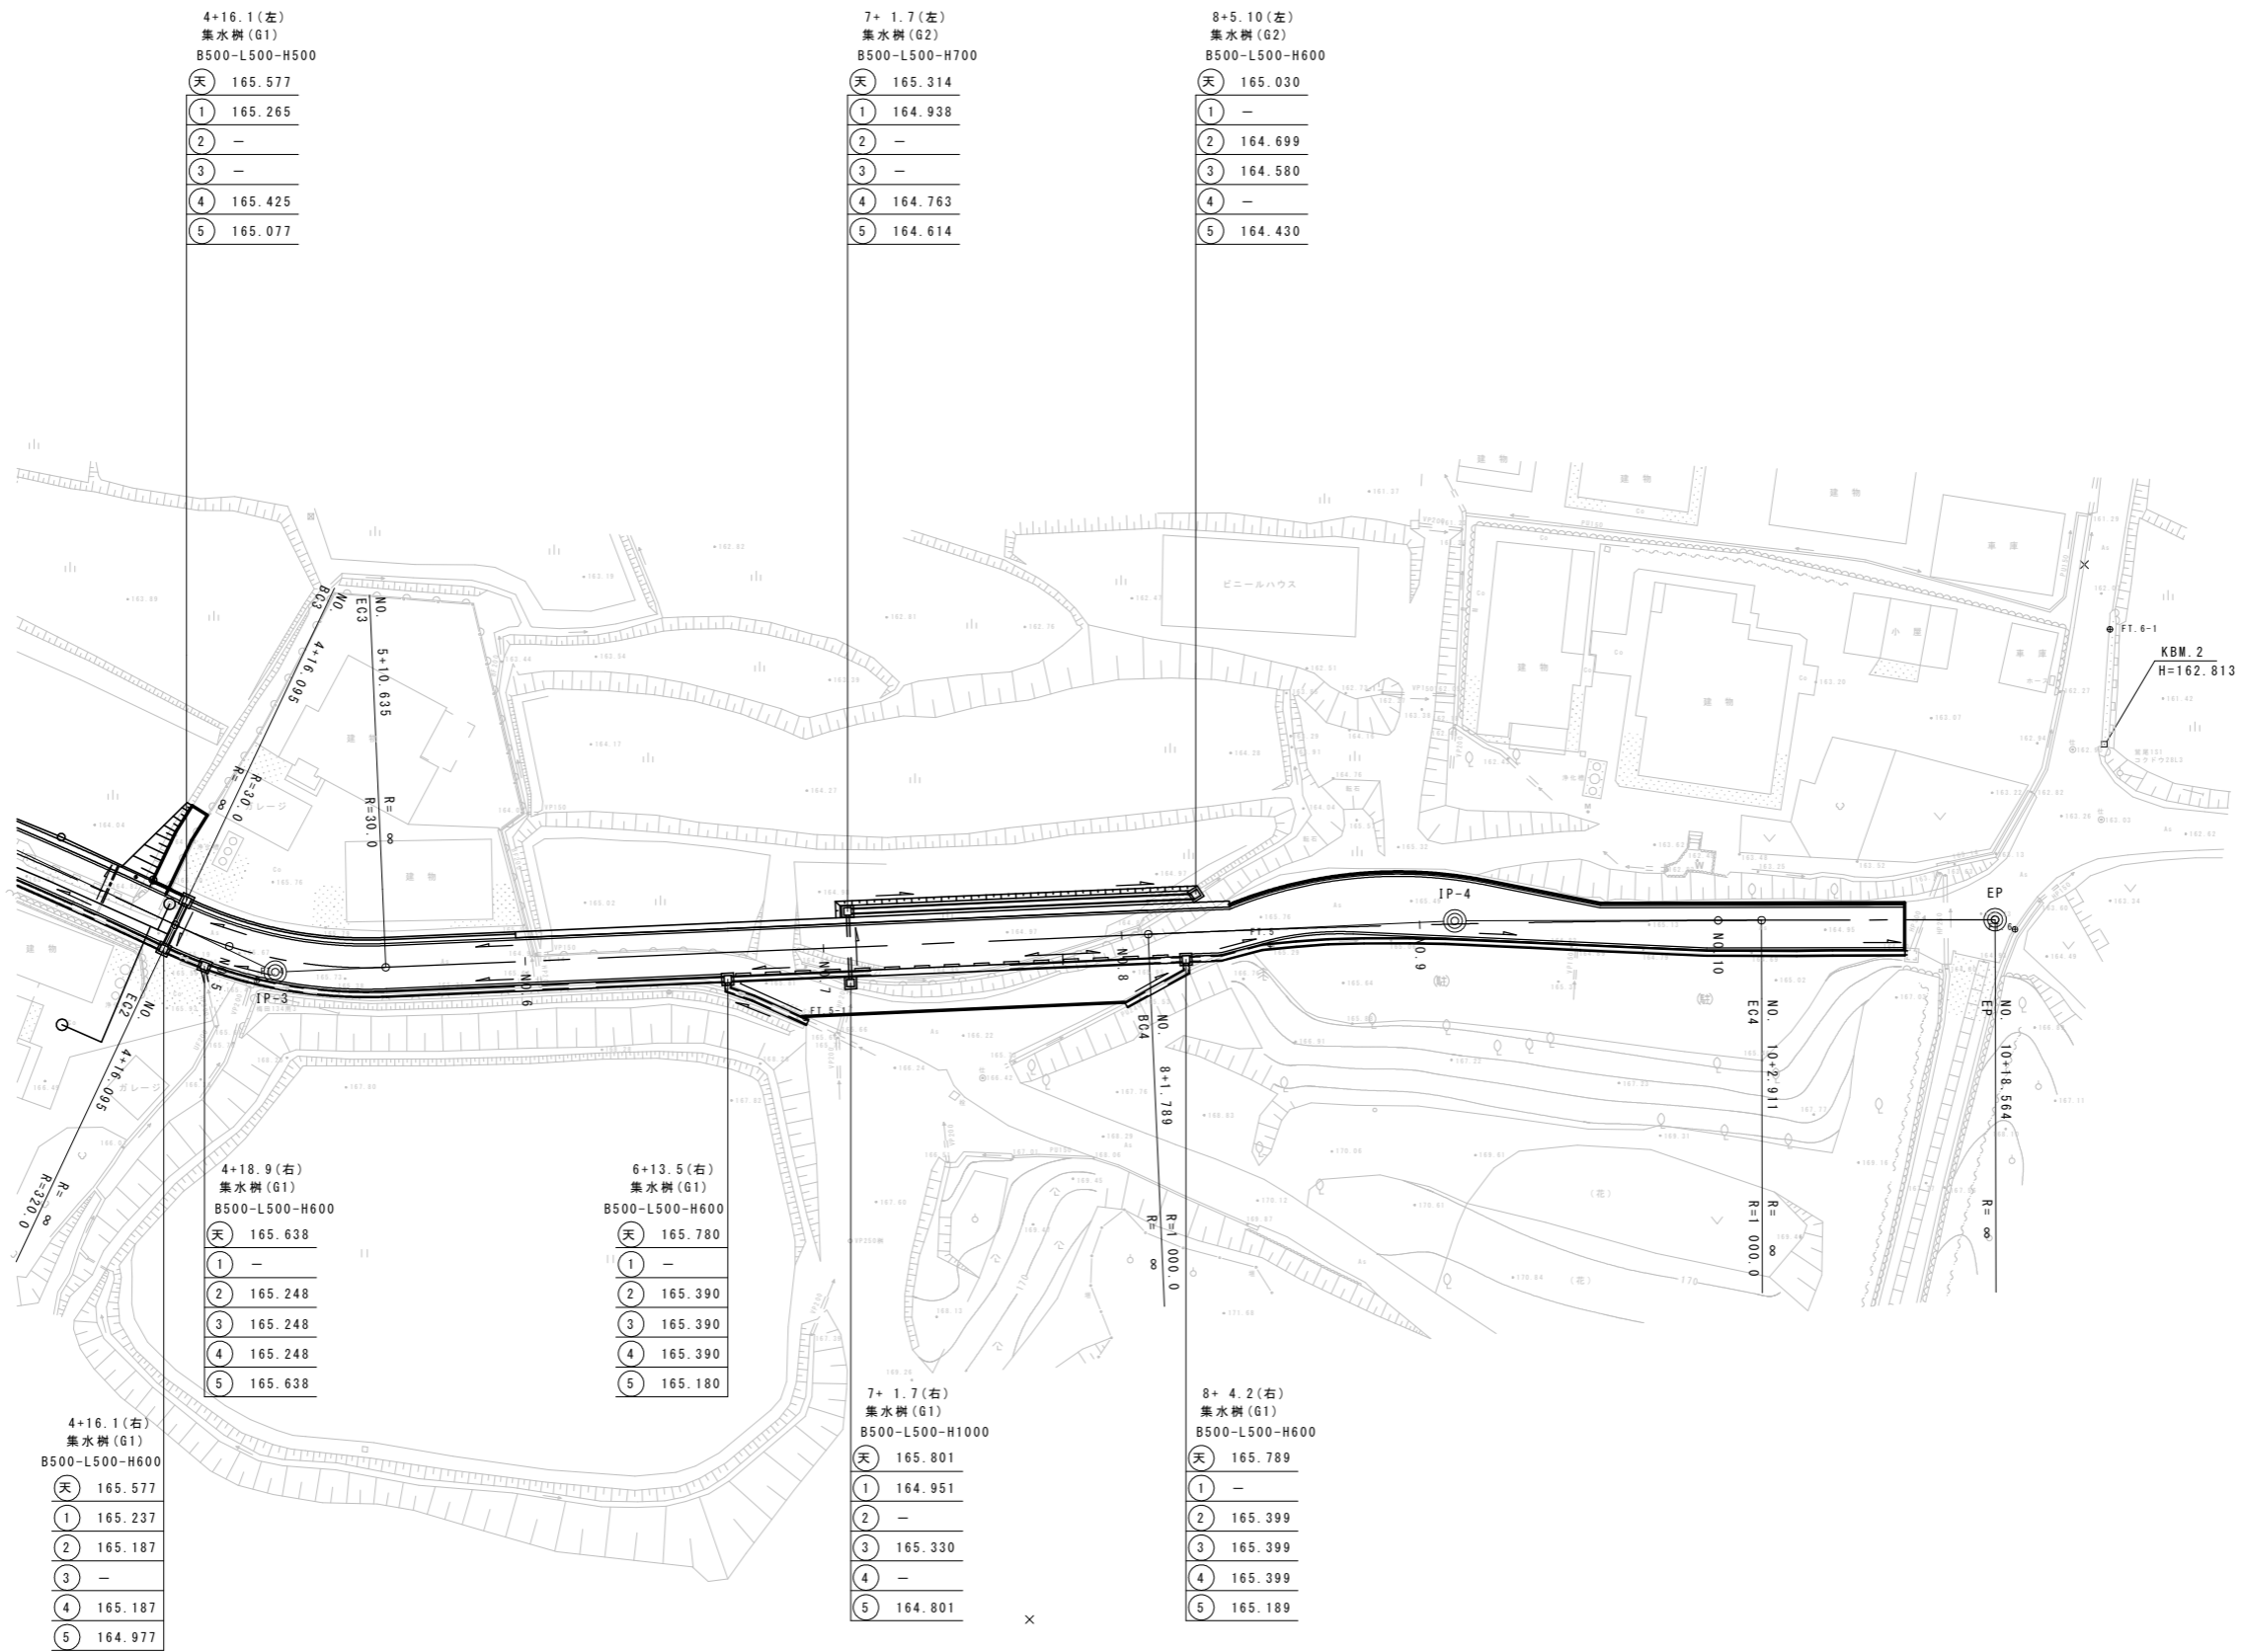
4+16.1(左)
集水桝(G1)
B500-L500-H500

| | |
|---|---|
| 天 | 165.577 |
| 1 | 165.265 |
| 2 | — |
| 3 | — |
| 4 | 165.425 |
| 5 | 165.077 |

7+ 1.7(左)
集水桝(G2)
B500-L500-H700

| | |
|---|---|
| 天 | 165.314 |
| 1 | 164.938 |
| 2 | — |
| 3 | — |
| 4 | 164.763 |
| 5 | 164.614 |

8+5.10(左)
集水桝(G2)
B500-L500-H600

| | |
|---|---|
| 天 | 165.030 |
| 1 | — |
| 2 | 164.699 |
| 3 | 164.580 |
| 4 | — |
| 5 | 164.430 |

ビニールハウス

建物

車庫

小屋

KBM.2
H=162.813

FT.6-1

BC3 NO.
4+16.095
EC3 NO.
5+10.635
R=30.0
R=∞
R=30.0

ガレージ

建物

IP-3

NO.5

NO.6

NO.7

NO.8

NO.9

NO.10

IP-4

EP

FT.5

FT.5-1

EC2 NO.
4+16.095
R=320.0
R=∞

ガレージ

BC4 NO.
8+1.789
R=1 000.0
R=∞

EC4 NO.
10+2.911
R=1 000.0
R=∞

EP NO.
10+18.564
R=∞

(花)

4+18.9(右)
集水桝(G1)
B500-L500-H600

| | |
|---|---|
| 天 | 165.638 |
| 1 | — |
| 2 | 165.248 |
| 3 | 165.248 |
| 4 | 165.248 |
| 5 | 165.638 |

6+13.5(右)
集水桝(G1)
B500-L500-H600

| | |
|---|---|
| 天 | 165.780 |
| 1 | — |
| 2 | 165.390 |
| 3 | 165.390 |
| 4 | 165.390 |
| 5 | 165.180 |

4+16.1(右)
集水桝(G1)
B500-L500-H600

| | |
|---|---|
| 天 | 165.577 |
| 1 | 165.237 |
| 2 | 165.187 |
| 3 | — |
| 4 | 165.187 |
| 5 | 164.977 |

7+ 1.7(右)
集水桝(G1)
B500-L500-H1000

| | |
|---|---|
| 天 | 165.801 |
| 1 | 164.951 |
| 2 | — |
| 3 | 165.330 |
| 4 | — |
| 5 | 164.801 |

8+ 4.2(右)
集水桝(G1)
B500-L500-H600

| | |
|---|---|
| 天 | 165.789 |
| 1 | — |
| 2 | 165.399 |
| 3 | 165.399 |
| 4 | 165.399 |
| 5 | 165.189 |